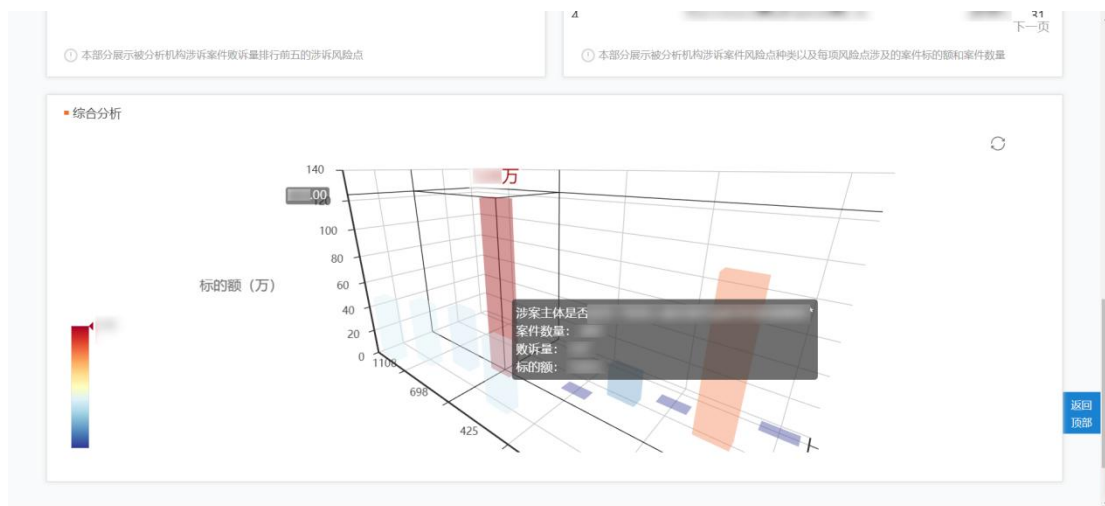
本部分展示被分析机构涉诉案件败诉量排行前五的涉诉风险点

4

31

下一页

本部分展示被分析机构涉诉案件风险点种类以及每项风险点涉及的案件标的额和案件数量

综合分析

标的额（万）

140

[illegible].00

120

100

80

60

40

20

0

1100

698

425

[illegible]万

涉案主体是否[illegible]

案件数量：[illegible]

败诉量：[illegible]

标的额：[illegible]

返回顶部